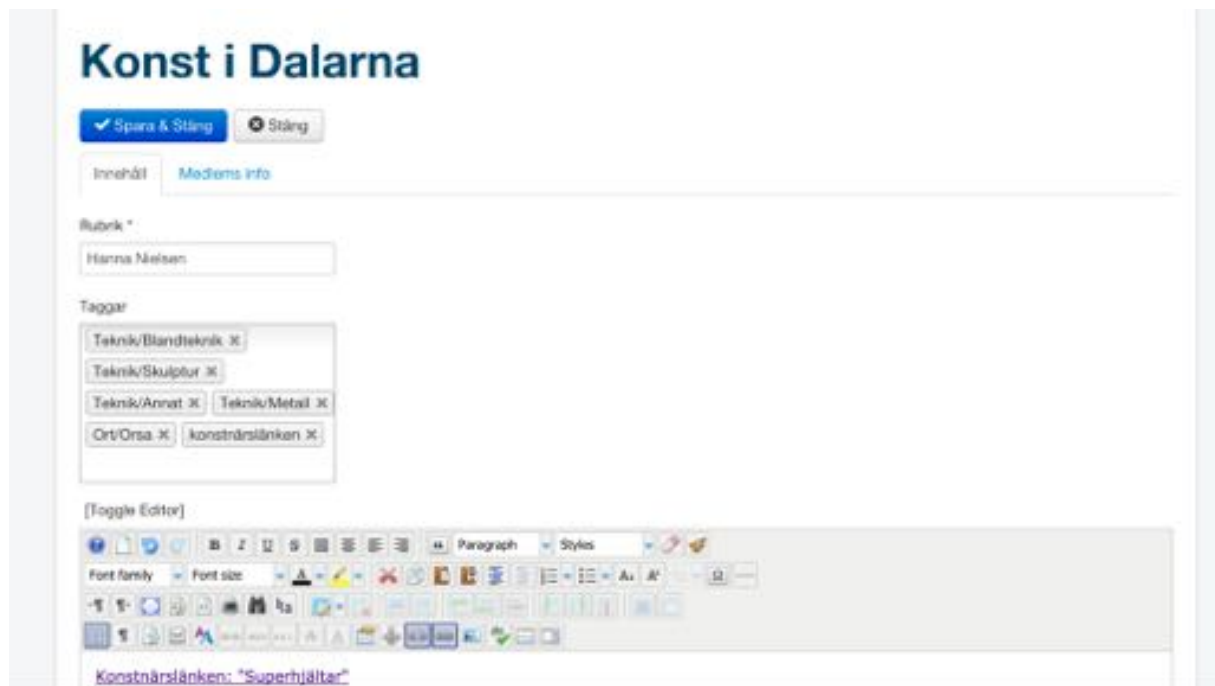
Konst i Dalarna

Spara & Stäng
Stäng

Innehåll
Mediems info

Rubrik *

Hanna Nielsen

Taggar

Teknik/Blandteknik ×
Teknik/Skulptur ×
Teknik/Annat ×
Teknik/Metall ×
Ort/Orsa ×
konstnärslänken ×

[Toggle Editor]

B I U S
Paragraph
Styles
Font family
Font size

Konstnärslänken: "Superhjältar"